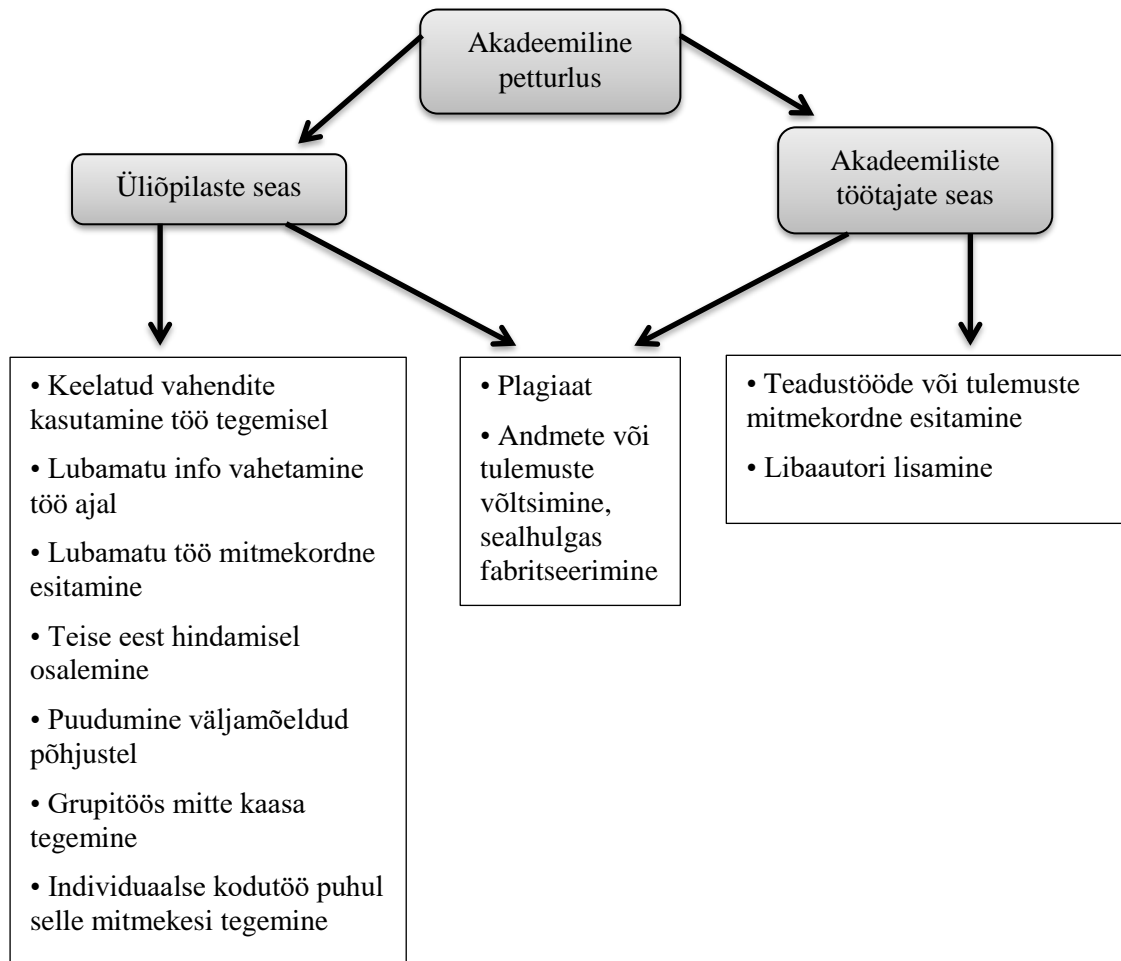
Akadeemiline petturlus

Üliõpilaste seas

Akadeemiliste töötajate seas

• Keelatud vahendite kasutamine töö tegemisel

• Lubamatu info vahetamine töö ajal

• Lubamatu töö mitmekordne esitamine

• Teise eest hindamisel osalemine

• Puudumine väljamõeldud põhjustel

• Grupitöös mitte kaasa tegemine

• Individuaalse kodutöö puhul selle mitmekesi tegemine

• Plagiaat

• Andmete või tulemuste võltsimine, sealhulgas fabritseerimine

• Teadustööde või tulemuste mitmekordne esitamine

• Libaautori lisamine